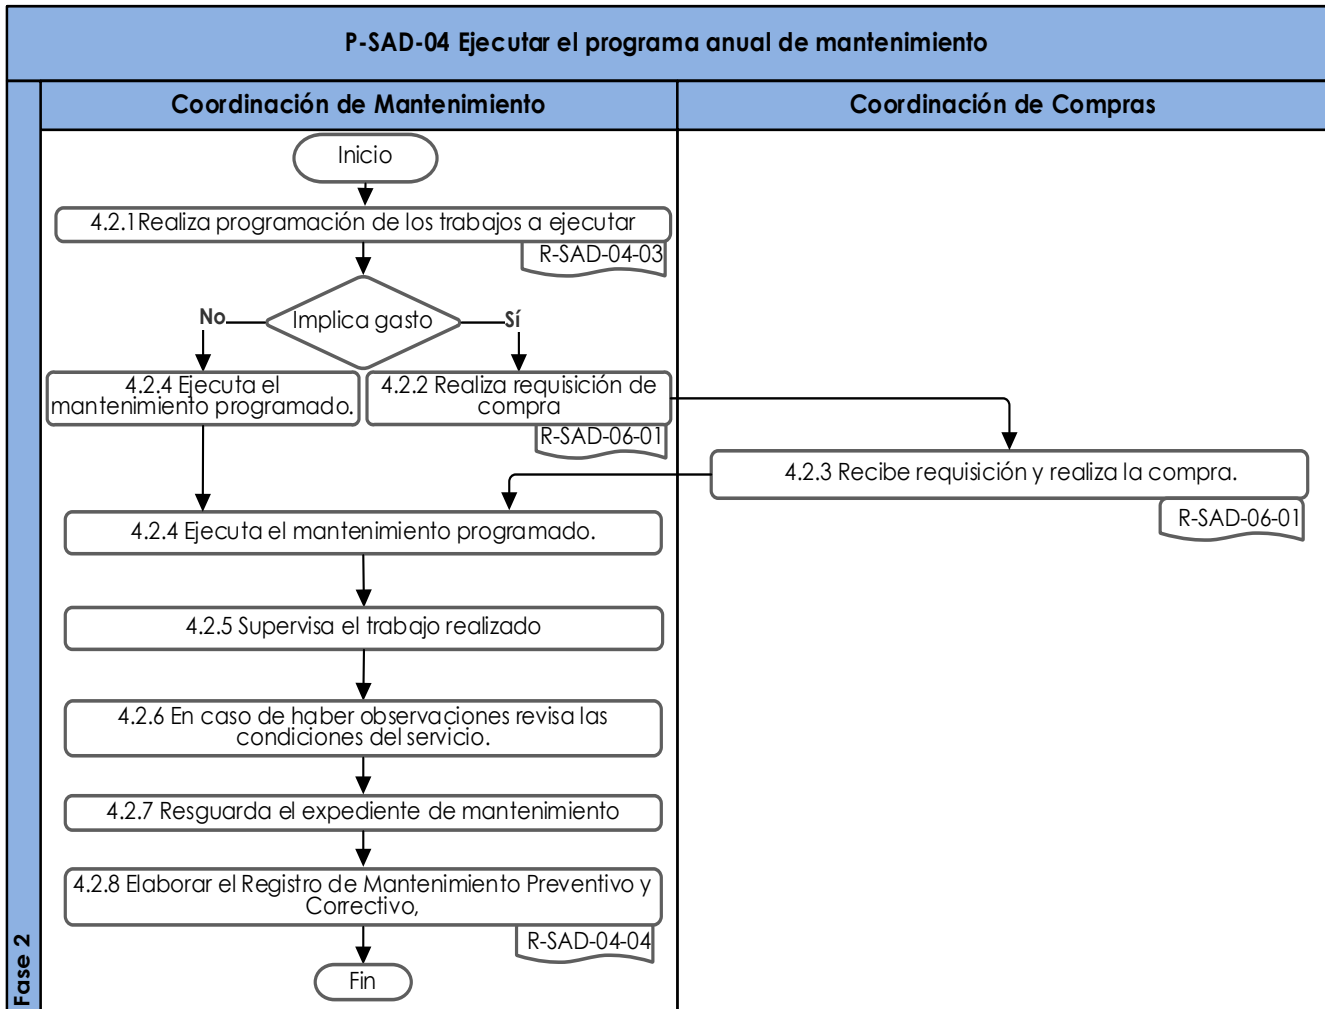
P-SAD-04 Ejecutar el programa anual de mantenimiento

Coordinación de Mantenimiento

Coordinación de Compras

Inicio

4.2.1 Realiza programación de los trabajos a ejecutar

R-SAD-04-03

No

Implica gasto

Sí

4.2.4 Ejecuta el mantenimiento programado.

4.2.2 Realiza requisición de compra

R-SAD-06-01

4.2.3 Recibe requisición y realiza la compra.

R-SAD-06-01

4.2.4 Ejecuta el mantenimiento programado.

4.2.5 Supervisa el trabajo realizado

4.2.6 En caso de haber observaciones revisa las condiciones del servicio.

4.2.7 Resguarda el expediente de mantenimiento

4.2.8 Elaborar el Registro de Mantenimiento Preventivo y Correctivo,

R-SAD-04-04

Fin

Fase 2